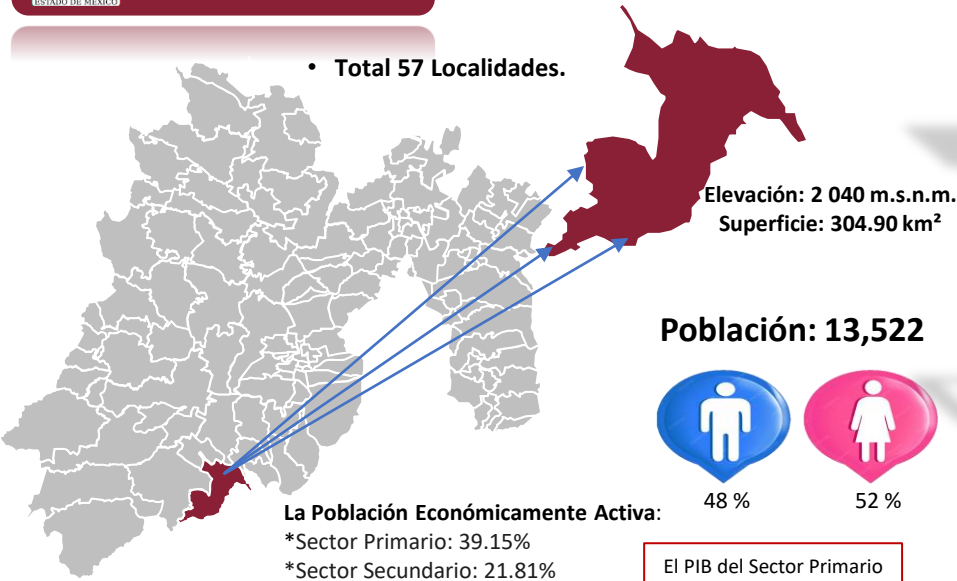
ESTADO DE MÉXICO

• Total 57 Localidades.

Elevación: 2 040 m.s.n.m.
Superficie: 304.90 km²

Población: 13,522

48 %

52 %

La Población Económicamente Activa:
*Sector Primario: 39.15%
*Sector Secundario: 21.81%

El PIB del Sector Primario